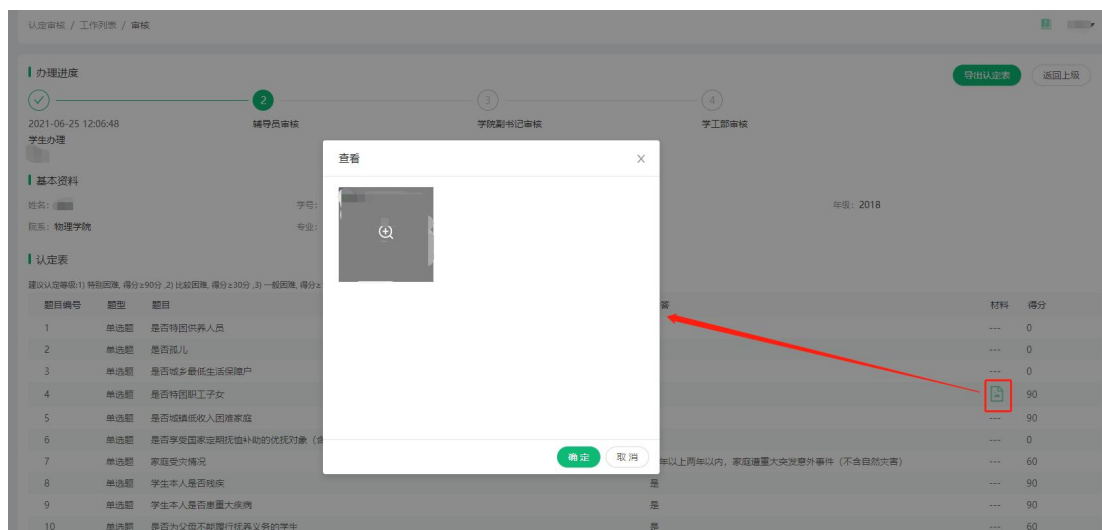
认定审核 / 工作列表 / 审核

办理进度

导出认定表 返回上级

2 3 4

2021-06-25 12:06:48
学生办理

辅导员审核 学院副书记审核 学工部审核

基本资料

姓名:
学号:
年级: 2018
院系: 物理学院
专业:

认定表

建议认定等级:1) 特别困难, 得分≥90分 ,2) 比较困难, 得分≥30分 ,3) 一般困难, 得分≥

| 题目编号 | 题型 | 题目 | 答 | 材料 | 得分 |
|---|---|---|---|---|---|
| 1 | 单选题 | 是否特困供养人员 | | --- | 0 |
| 2 | 单选题 | 是否孤儿 | | --- | 0 |
| 3 | 单选题 | 是否城乡最低生活保障户 | | --- | 0 |
| 4 | 单选题 | 是否特困职工子女 | | | 90 |
| 5 | 单选题 | 是否城镇低收入困难家庭 | | --- | 90 |
| 6 | 单选题 | 是否享受国家定期抚恤补助的优抚对象（含 | | --- | 0 |
| 7 | 单选题 | 家庭受灾情况 | 年以上两年以内，家庭遭重大突发意外事件（不含自然灾害） | --- | 60 |
| 8 | 单选题 | 学生本人是否残疾 | 是 | --- | 90 |
| 9 | 单选题 | 学生本人是否患重大疾病 | 是 | --- | 90 |
| 10 | 单选题 | 是否为父母不能履行抚养义务的学生 | 是 | --- | 60 |

查看

确定 取消